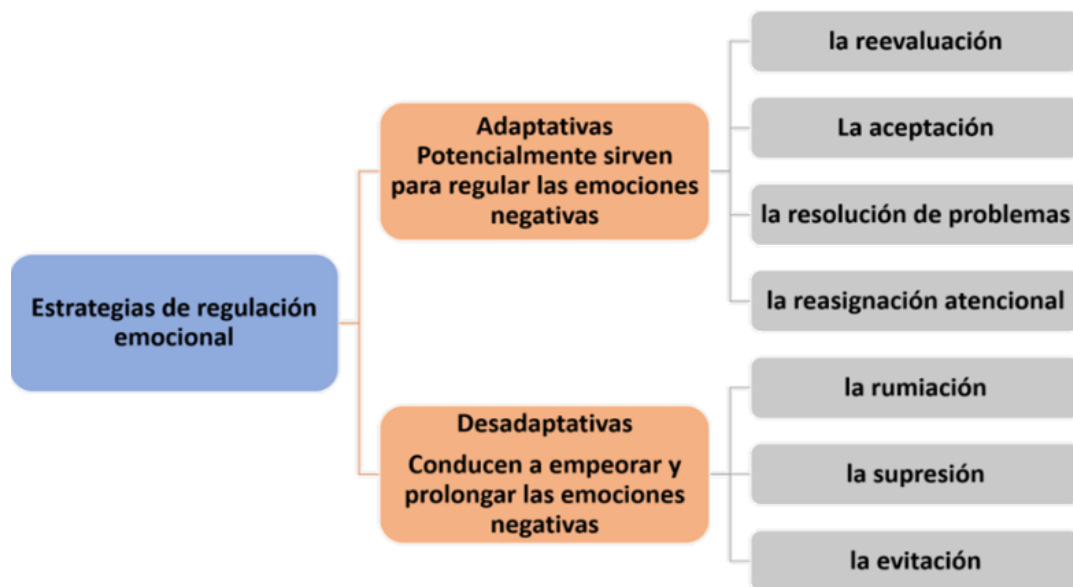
Estrategias de regulación emocional

Adaptativas
Potencialmente sirven para regular las emociones negativas

la reevaluación

La aceptación

la resolución de problemas

la reasignación atencional

Desadaptativas
Conducen a empeorar y prolongar las emociones negativas

la rumiación

la supresión

la evitación